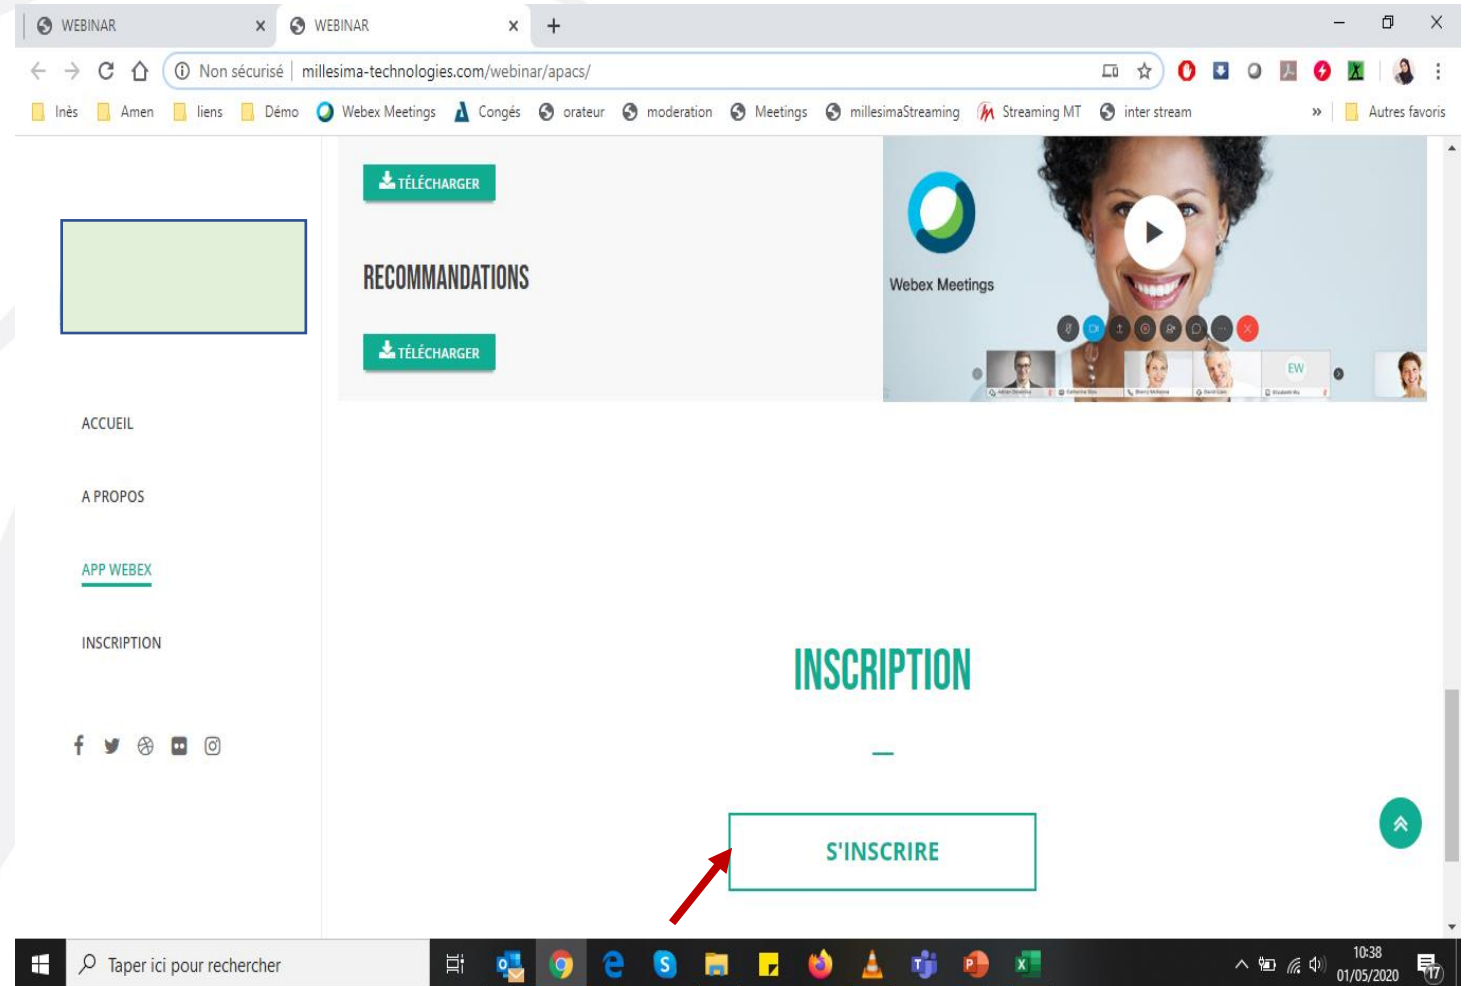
WEBINAR ×
WEBINAR ×
+

Non sécurisé | millesima-technologies.com/webinar/apacs/

Inès Amen liens Démo Webex Meetings Congés orateur moderation Meetings millesimaStreaming Streaming MT inter stream » Autres favoris

TÉLÉCHARGER

RECOMMANDATIONS

TÉLÉCHARGER

Webex Meetings

EW

ACCUEIL

A PROPOS

APP WEBEX

INSCRIPTION

INSCRIPTION

S'INSCRIRE

Taper ici pour rechercher

10:38
01/05/2020
17